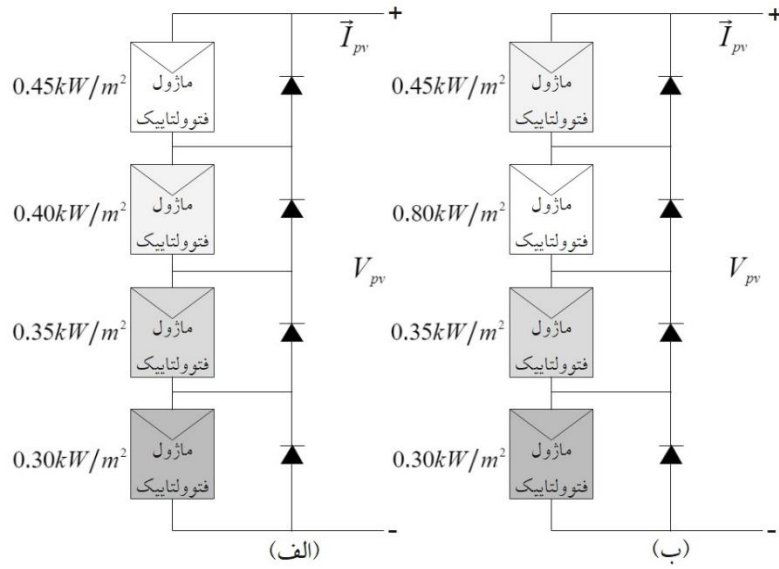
$0.45kW/m^2$ ماژول فتوولتاییک
$0.40kW/m^2$ ماژول فتوولتاییک
$0.35kW/m^2$ ماژول فتوولتاییک
$0.30kW/m^2$ ماژول فتوولتاییک
$\vec{I}_{pv}$
+
$V_{pv}$
-
(الف)

$0.45kW/m^2$ ماژول فتوولتاییک
$0.80kW/m^2$ ماژول فتوولتاییک
$0.35kW/m^2$ ماژول فتوولتاییک
$0.30kW/m^2$ ماژول فتوولتاییک
$\vec{I}_{pv}$
+
$V_{pv}$
-
(ب)